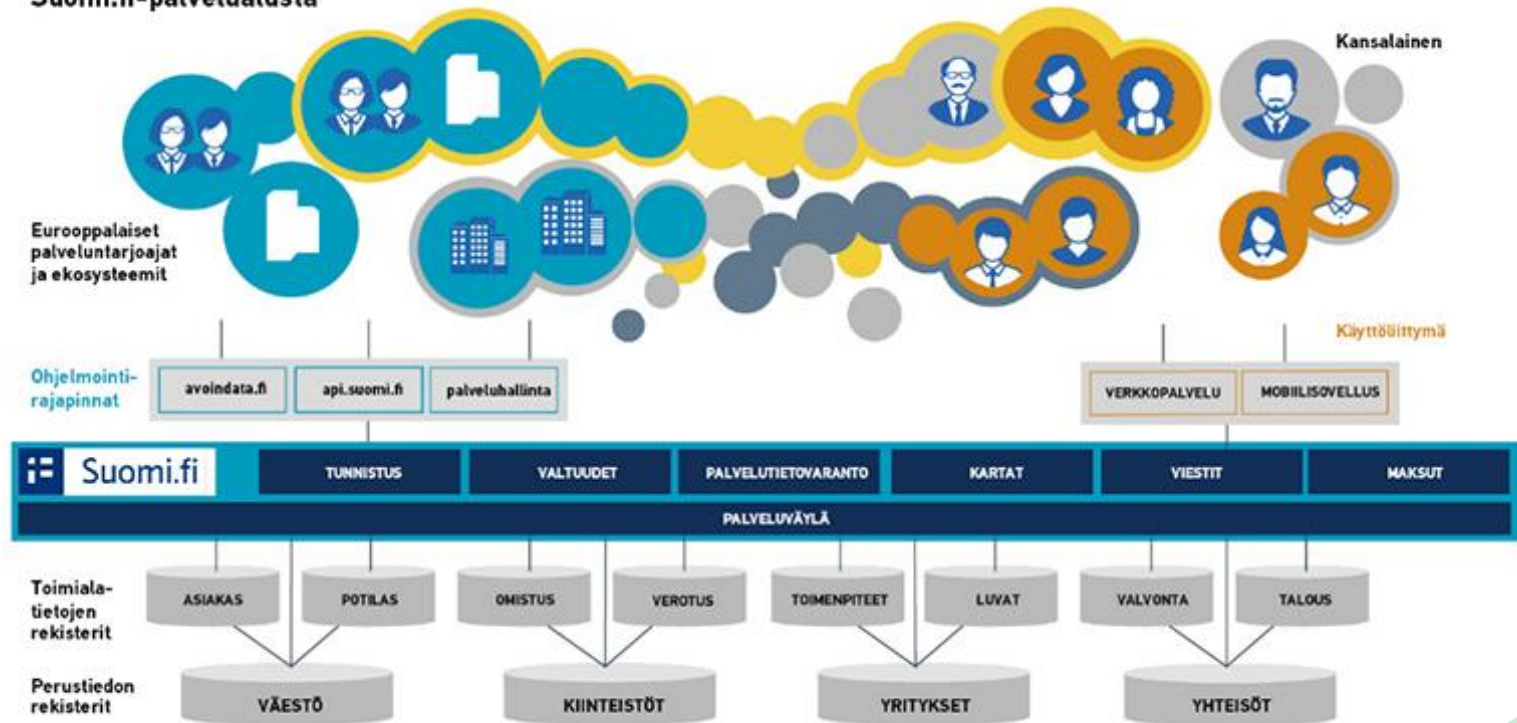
Suomi.fi-palvelualusta

Kansalainen

Eurooppalaiset palveluntarjoajat ja ekosysteemit

Käyttöliittymä

Ohjelmointirajapinnat

avoindata.fi

api.suomi.fi

palveluhallinta

VERKKOPALVELU

MOBIILISOVELLUS

Suomi.fi

TUNNISTUS

VALTUUDET

PALVELUTIETOVARANTO

KARTAT

VIESTIT

MAKSUT

PALVELUVÄYLÄ

Toimialatietojen rekisterit

ASIAKAS

POTILAS

OMISTUS

VEROTUS

TOIMENPITEET

LUVAT

VALVONTA

TALOUS

Perustiedon rekisterit

VÄESTÖ

KIINTEISTÖT

YRITYKSET

YHTEISÖT